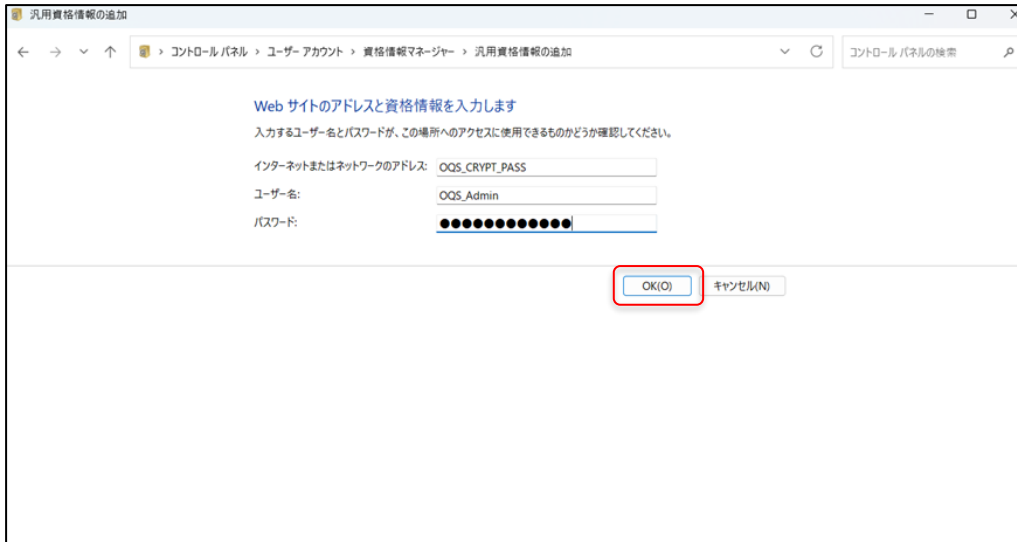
汎用資格情報の追加

コントロール パネル > ユーザー アカウント > 資格情報マネージャー > 汎用資格情報の追加

コントロール パネルの検索

Web サイトのアドレスと資格情報を入力します

入力するユーザー名とパスワードが、この場所へのアクセスに使用できるものかどうか確認してください。

インターネットまたはネットワークのアドレス: OQS_CRYPT_PASS

ユーザー名: OQS_Admin

パスワード: ●●●●●●●●●●●●●

OK(O)

キャンセル(N)